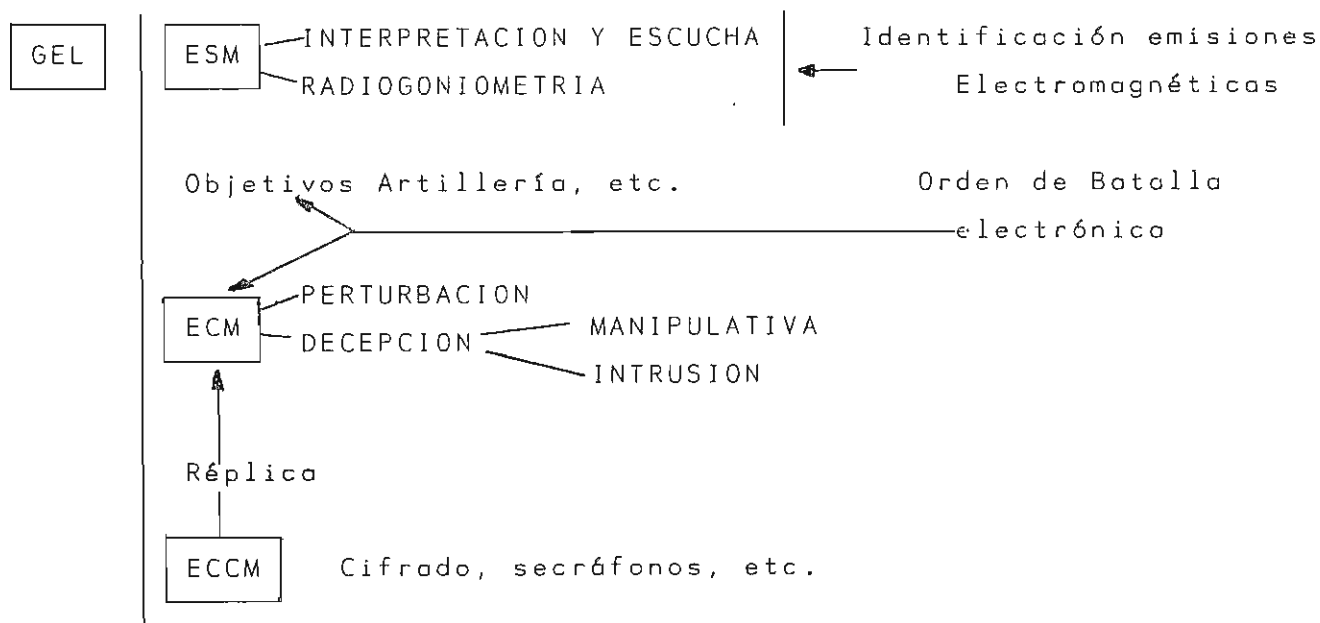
GEL

ESM INTERPRETACION Y ESCUCHA
RADIOGONIOMETRIA

Identificación emisiones
Electromagnéticas

Objetivos Artillería, etc.

Orden de Batalla
electrónico

ECM PERTURBACION
DECEPCION MANIPULATIVA
INTRUSION

Réplica

ECCM Cifrado, secráfonos, etc.